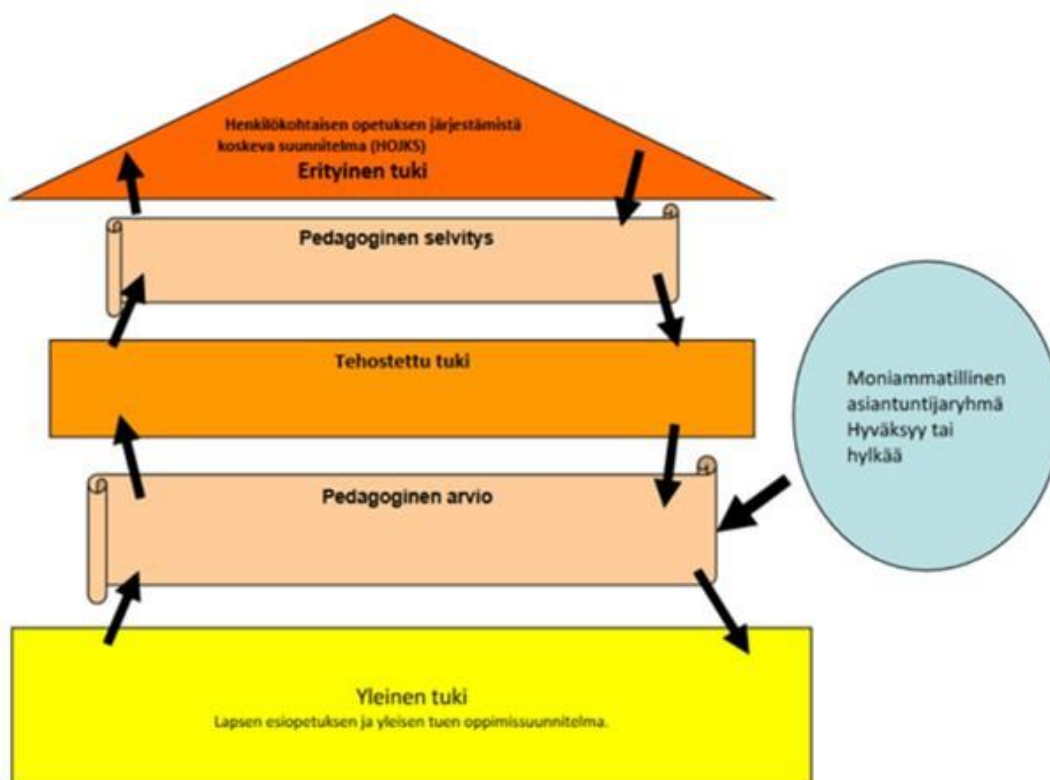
Henkilökohtaisen opetuksen järjestämistä koskeva suunnitelma (HOJKS)
Erityinen tuki

Pedagoginen selvitys

Tehostettu tuki

Moniammatillinen asiantuntijaryhmä Hyväksyy tai hylkää

Pedagoginen arvio

Yleinen tuki
Lapsen esiopetuksen ja yleisen tuen oppimissuunnitelma.